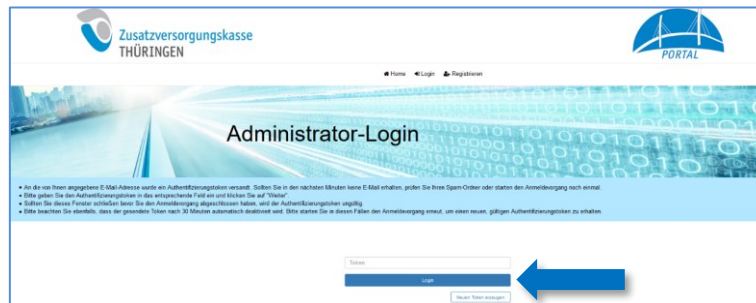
Zusatzversorgungskasse
THÜRINGEN

PORTAL

Home Login Registrieren

Administrator-Login

• An die von Ihnen angegebene E-Mail-Adresse wurde ein Authentifizierungstoken versandt. Sollten Sie in den nächsten Minuten keine E-Mail erhalten, prüfen Sie Ihren Spam-Ordner oder starten den Anmeldevorgang noch einmal.
• Bitte geben Sie den Authentifizierungstoken in das entsprechende Feld ein und klicken Sie auf "Weiter".
• Sollten Sie dieses Fenster schließen bevor Sie den Anmeldevorgang abgeschlossen haben, wird der Authentifizierungstoken ungültig.
• Bitte beachten Sie ebenfalls, dass der gesendete Token nach 30 Minuten automatisch deaktiviert wird. Bitte starten Sie in diesen Fällen den Anmeldevorgang erneut, um einen neuen, gültigen Authentifizierungstoken zu erhalten.

Token

Login

Neuen Token anzeigen